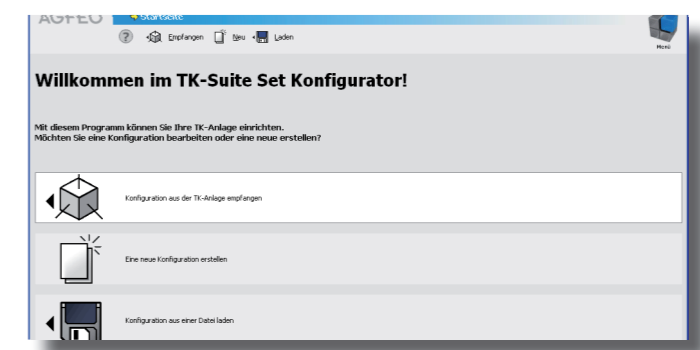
AGFEO Startseite

Empfangen Neu Laden

Menü

Willkommen im TK-Suite Set Konfigurator!

Mit diesem Programm können Sie Ihre TK-Anlage einrichten.
Möchten Sie eine Konfiguration bearbeiten oder eine neue erstellen?

Konfiguration aus der TK-Anlage empfangen

Eine neue Konfiguration erstellen

Konfiguration aus einer Datei laden